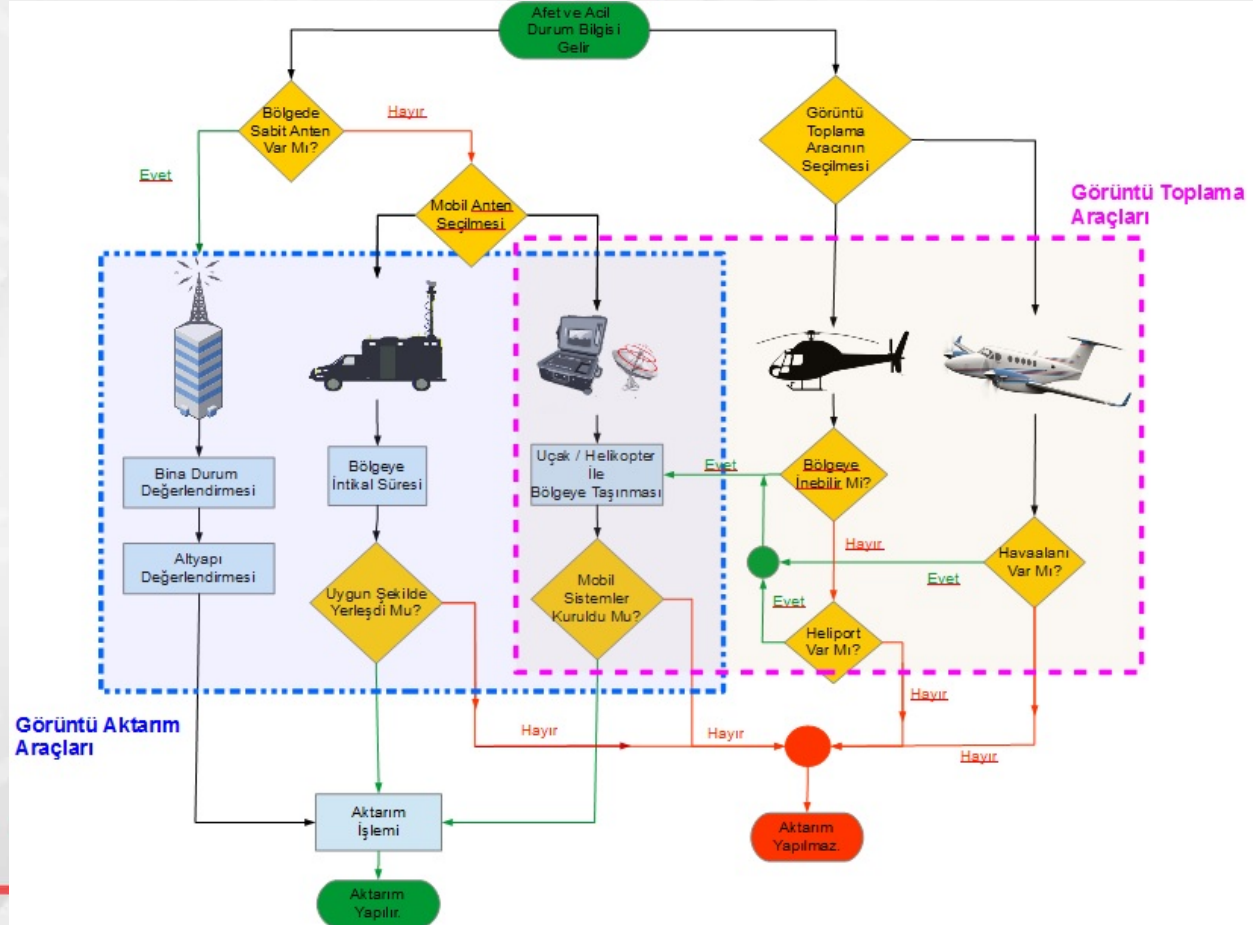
Afet ve Acil Durum Bilgisi Gelir

Bölgede Sabit Anten Var Mı?

Hayır

Evet

Mobil Anten Seçilmesi

Görüntü Toplama Aracının Seçilmesi

Görüntü Toplama Araçları

Bina Durum Değerlendirmesi

Altyapı Değerlendirmesi

Bölgeye İntikal Süresi

Uygun Şekilde Yerleşdi Mu?

Uçak / Helikopter İle Bölgeye Taşınması

Mobil Sistemler Kuruldu Mu?

Evet

Bölgeye İnebilir Mi?

Hayır

Evet

Heliport Var Mı?

Havaalanı Var Mı?

Evet

Hayır

Görüntü Aktarım Araçları

Hayır

Hayır

Hayır

Aktarım İşlemi

Aktarım Yapılır.

Aktarım Yapılmaz.